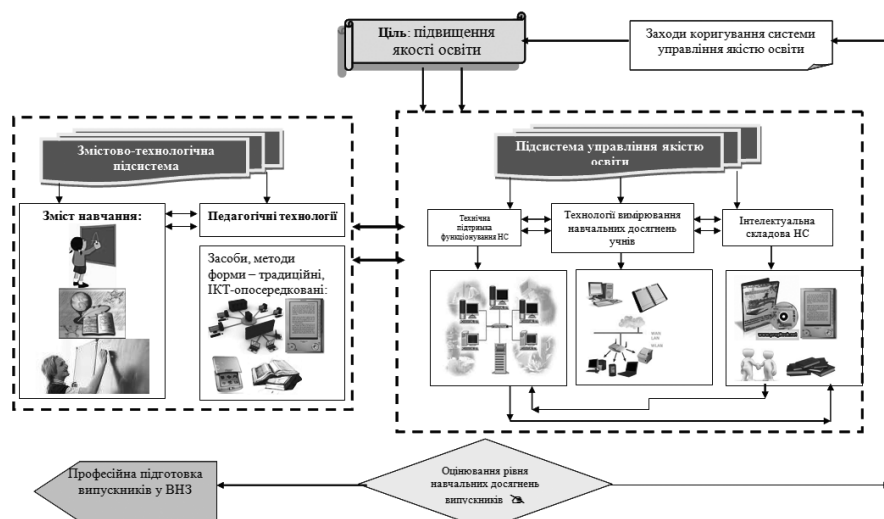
Ціль: підвищення якості освіти

Заходи коригування системи управління якістю освіти

Змістово-технологічна підсистема

Зміст навчання:

Педагогічні технології

Засоби, методи форми – традиційні, ІКТ-опосередковані:

Підсистема управління якістю освіти

Технічна підтримка функціонування НС

Технології вимірювання навчальних досягнень учнів

Інтелектуальна складова НС

Професійна підготовка випускників у ВНЗ

Оцінювання рівня навчальних досягнень випускників